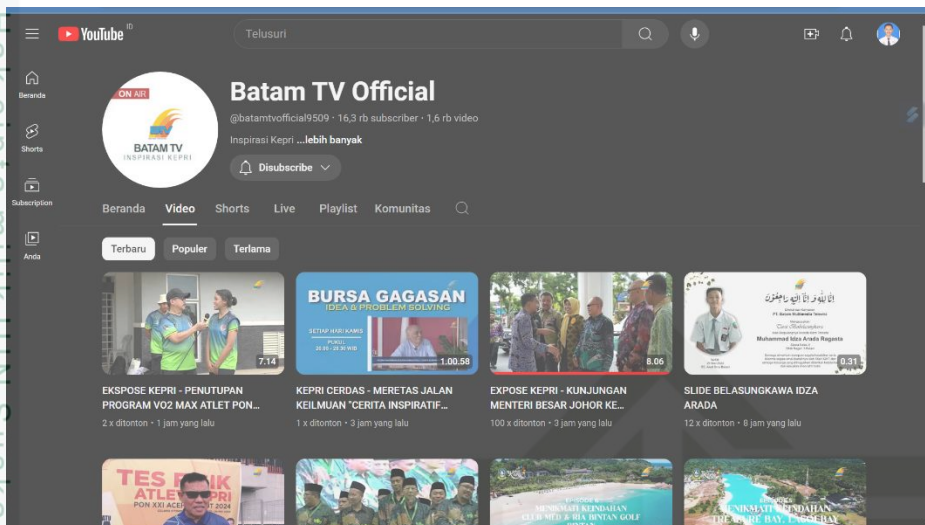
YouTube ID

Telusuri

Beranda

Shorts

Subscription

Anda

ON AIR

BATAM TV
INSPIRASI KEPRI

Batam TV Official

@batamtvofficial9509 · 16,3 rb subscriber · 1,6 rb video

Inspirasi Kepri ...lebih banyak

Disubscribe

Beranda Video Shorts Live Playlist Komunitas

Terbaru Populer Terlama

7.14

EKSPOSE KEPRI - PENUTUPAN PROGRAM VO2 MAX ATLET PON...

2 x ditonton · 1 jam yang lalu

BURSA GAGASAN
IDEA & PROBLEM SOLVING

SETIAP HARI KAMIS

1.00.58

KEPRI CERDAS - MERETAS JALAN KEILMUAN "CERITA INSPIRATIF...

1 x ditonton · 3 jam yang lalu

8.06

EXPOSE KEPRI - KUNJUNGAN MENTERI BESAR JOHOR KE...

100 x ditonton · 3 jam yang lalu

Muhammad Idza Arada Ragasta

0.31

SLIDE BELASUNGKAWA IDZA ARADA

12 x ditonton · 8 jam yang lalu

TES FISIK ATLET KEPRI
PON XXI ACEH SUMUT 2024

MENIKMATI KEINDAHAN CLUB MED & RIA BINTAN GOLF

MENIKMATI KEINDAHAN TREASURE BAY, LAGOI BAY